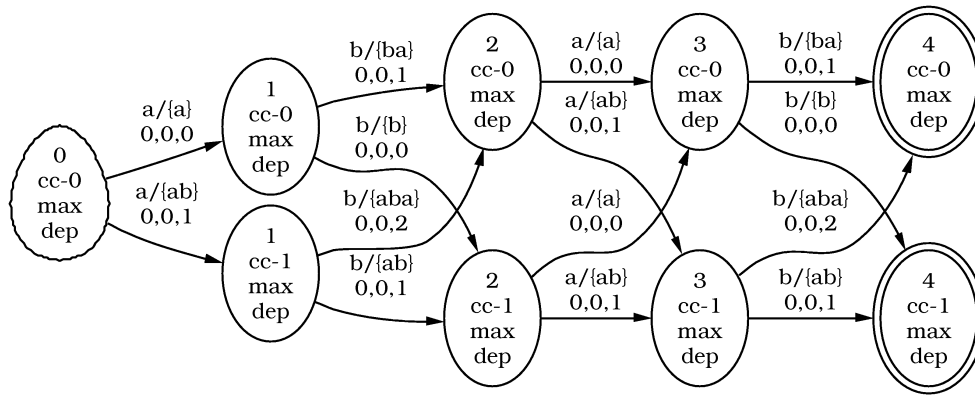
0
cc-0
max
dep

a/{a}
0,0,0

a/{ab}
0,0,1

1
cc-0
max
dep

1
cc-1
max
dep

b/{ba}
0,0,1

b/{b}
0,0,0

b/{aba}
0,0,2

b/{ab}
0,0,1

2
cc-0
max
dep

2
cc-1
max
dep

a/{a}
0,0,0

a/{ab}
0,0,1

a/{a}
0,0,0

a/{ab}
0,0,1

3
cc-0
max
dep

3
cc-1
max
dep

b/{ba}
0,0,1

b/{b}
0,0,0

b/{aba}
0,0,2

b/{ab}
0,0,1

4
cc-0
max
dep

4
cc-1
max
dep